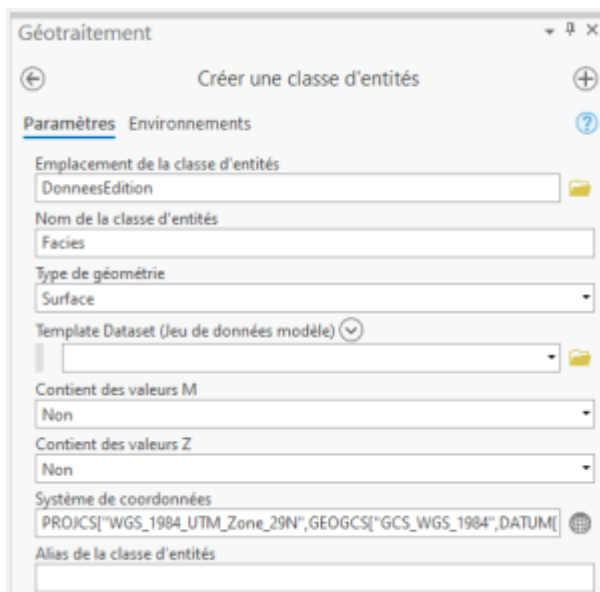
Géotraitement

Créer une classe d'entités

Paramètres Environnements

Emplacement de la classe d'entités
DonneesEdition

Nom de la classe d'entités
Facies

Type de géométrie
Surface

Template Dataset (Jeu de données modèle)

Contient des valeurs M
Non

Contient des valeurs Z
Non

Système de coordonnées
PROJCS["WGS_1984_UTM_Zone_29N",GEOGCS["GCS_WGS_1984",DATUM[

Alias de la classe d'entités